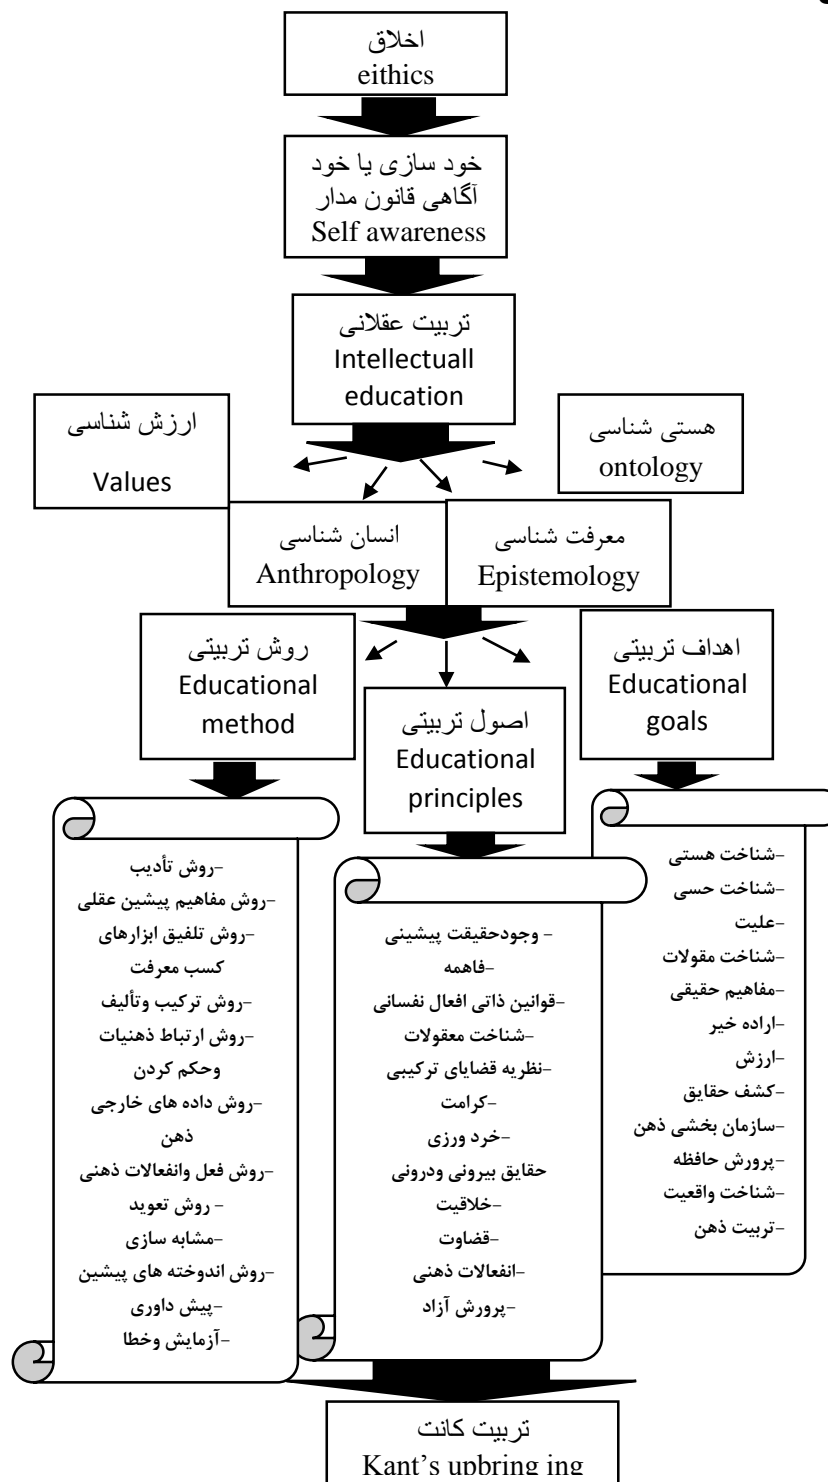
اخلاق
eithics

خود سازی یا خود آگاهی قانون مدار
Self awareness

تربیت عقلانی
Intellectuall education

ارزش شناسی
Values

هستی شناسی
ontology

انسان شناسی
Anthropology

معرفت شناسی
Epistemology

روش تربیتی
Educational method

اصول تربیتی
Educational principles

اهداف تربیتی
Educational goals

-روش تأدیب
-روش مفاهیم پیشین عقلی
-روش تلفیق ابزارهای کسب معرفت
-روش ترکیب وتألیف
-روش ارتباط ذهنیات وحکم کردن
-روش داده های خارجی ذهن
-روش فعل وانفعالات ذهنی
- روش تعوید
-مشابه سازی
-روش اندوخته های پیشین
-پیش داوری
-آزمایش وخطا

- وجودحقیقت پیشینی
-فاهمه
-قوانین ذاتی افعال نفسانی
-شناخت معقولات
-نظریه قضایای ترکیبی
-کرامت
-خرد ورزی
حقایق بیرونی ودرونی
-خلاقیت
-قضاوت
-انفعالات ذهنی
-پرورش آزاد

-شناخت هستی
-شناخت حسی
-علیت
-شناخت مقولات
-مفاهیم حقیقی
-اراده خیر
-ارزش
-کشف حقایق
-سازمان بخشی ذهن
-پرورش حافظه
-شناخت واقعیت
-تربیت ذهن

تربیت کانت
Kant's upbring ing